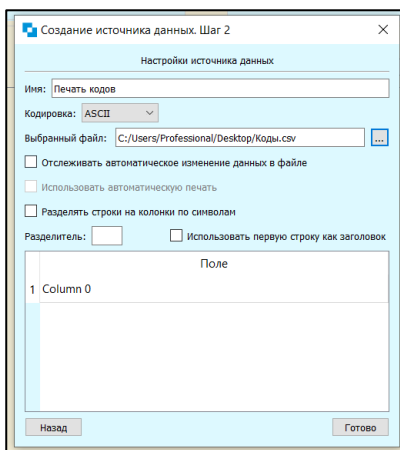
Создание источника данных. Шаг 2

Настройки источника данных

Имя: Печать кодов

Кодировка: ASCII

Выбранный файл: C:/Users/Professional/Desktop/Коды.csv ...

Отслеживать автоматическое изменение данных в файле

Использовать автоматическую печать

Разделять строки на колонки по символам

Разделитель:

Использовать первую строку как заголовок

| | Поле |
|---|---|
| 1 | Column 0 |

Назад

Готово